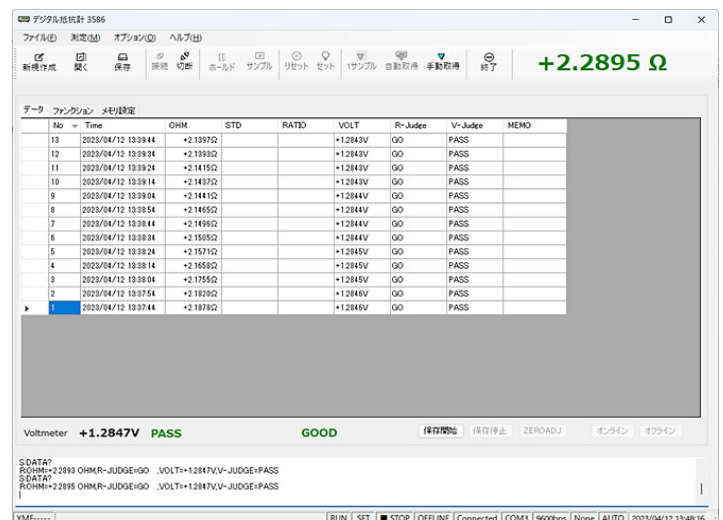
デジタル抵抗計 3586

ファイル(F) 測定(M) オプション(O) ヘルプ(H)

新規作成 開く 保存 接続 切断 ホールド サンプル リセット セット 1サンプル 自動取得 手動取得 終了

+2.2895 Ω

データ ファンクション メモリ設定

| No | Time | OHM | STD | RATIO | VOLT | R-Judge | V-Judge | MEMO |
|---|---|---|---|---|---|---|---|---|
| 13 | 2023/04/12 13:39:44 | +2.1397Ω | | | +1.2843V | GO | PASS | |
| 12 | 2023/04/12 13:39:34 | +2.1393Ω | | | +1.2843V | GO | PASS | |
| 11 | 2023/04/12 13:39:24 | +2.1415Ω | | | +1.2843V | GO | PASS | |
| 10 | 2023/04/12 13:39:14 | +2.1437Ω | | | +1.2843V | GO | PASS | |
| 9 | 2023/04/12 13:39:04 | +2.1441Ω | | | +1.2844V | GO | PASS | |
| 8 | 2023/04/12 13:38:54 | +2.1465Ω | | | +1.2844V | GO | PASS | |
| 7 | 2023/04/12 13:38:44 | +2.1496Ω | | | +1.2844V | GO | PASS | |
| 6 | 2023/04/12 13:38:34 | +2.1505Ω | | | +1.2844V | GO | PASS | |
| 5 | 2023/04/12 13:38:24 | +2.1571Ω | | | +1.2845V | GO | PASS | |
| 4 | 2023/04/12 13:38:14 | +2.1658Ω | | | +1.2845V | GO | PASS | |
| 3 | 2023/04/12 13:38:04 | +2.1755Ω | | | +1.2845V | GO | PASS | |
| 2 | 2023/04/12 13:37:54 | +2.1820Ω | | | +1.2846V | GO | PASS | |
| 1 | 2023/04/12 13:37:44 | +2.1878Ω | | | +1.2846V | GO | PASS | |

Voltmeter +1.2847V PASS GOOD 保存開始 保存停止 ZEROADJ オンライン オフライン

S:DATA?
R:OHM=+2.2893 OHM,R-JUDGE=GO ,VOLT=+1.2847V,V-JUDGE=PASS
S:DATA?
R:OHM=+2.2895 OHM,R-JUDGE=GO ,VOLT=+1.2847V,V-JUDGE=PASS

YMF----- RUN SET ■ STOP OFFLINE Connected COM3 9600bps None AUTO 2023/04/12 13:48:16